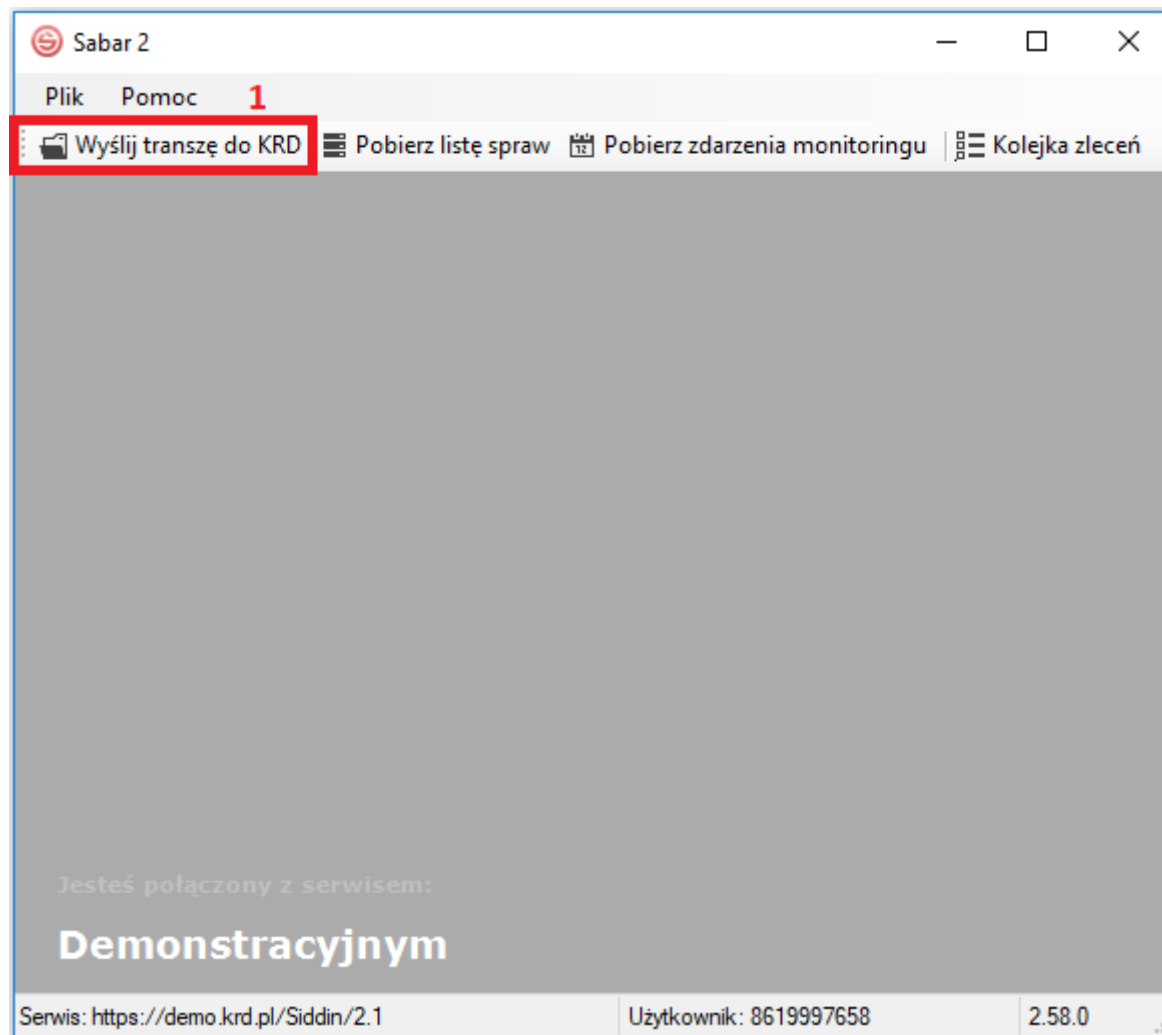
Sabar 2

Plik Pomoc 1

Wyślij transzę do KRD Pobierz listę spraw Pobierz zdarzenia monitoringu Kolejka zleceń

Jesteś połączony z serwisem:

Demonstracyjnym

Serwis: https://demo.krd.pl/Siddin/2.1 Użytkownik: 8619997658 2.58.0